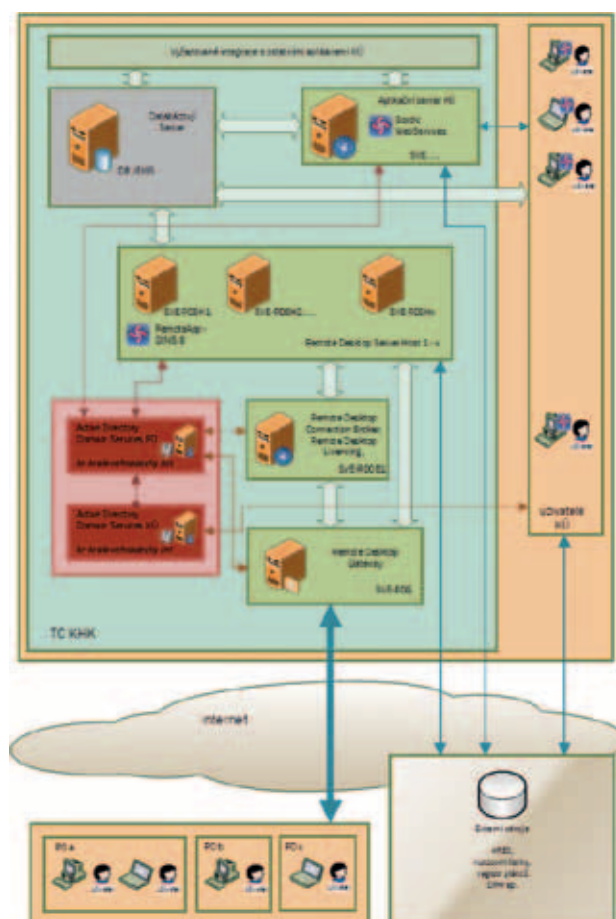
Vyžadované integrace s ostatními aplikacemi KÚ

Databázový Server

DB iSNS

Aplikační server KÚ

Služby WebServices

SVS ...

SVS RDSH1

SVS RDSH2.....

SVS RDSHn

Remote Desktop Server Host 1 – n

Remote Desktop Connection Broker, Remote Desktop Licensing,

SVS RDCBL

Remote Desktop Gateway

SVS RDG

Active Directory Domain Services KÚ

Active Directory Domain Services KÚ

TC KHK

uživatel

uživatel

uživatel

uživatel

Uživatelé KÚ

Internet

Externí zdroje

RPO, ruzoviště, registr plátců, DPH ap.

PO a

PO b

PO c

uživatel

uživatel

uživatel

uživatel